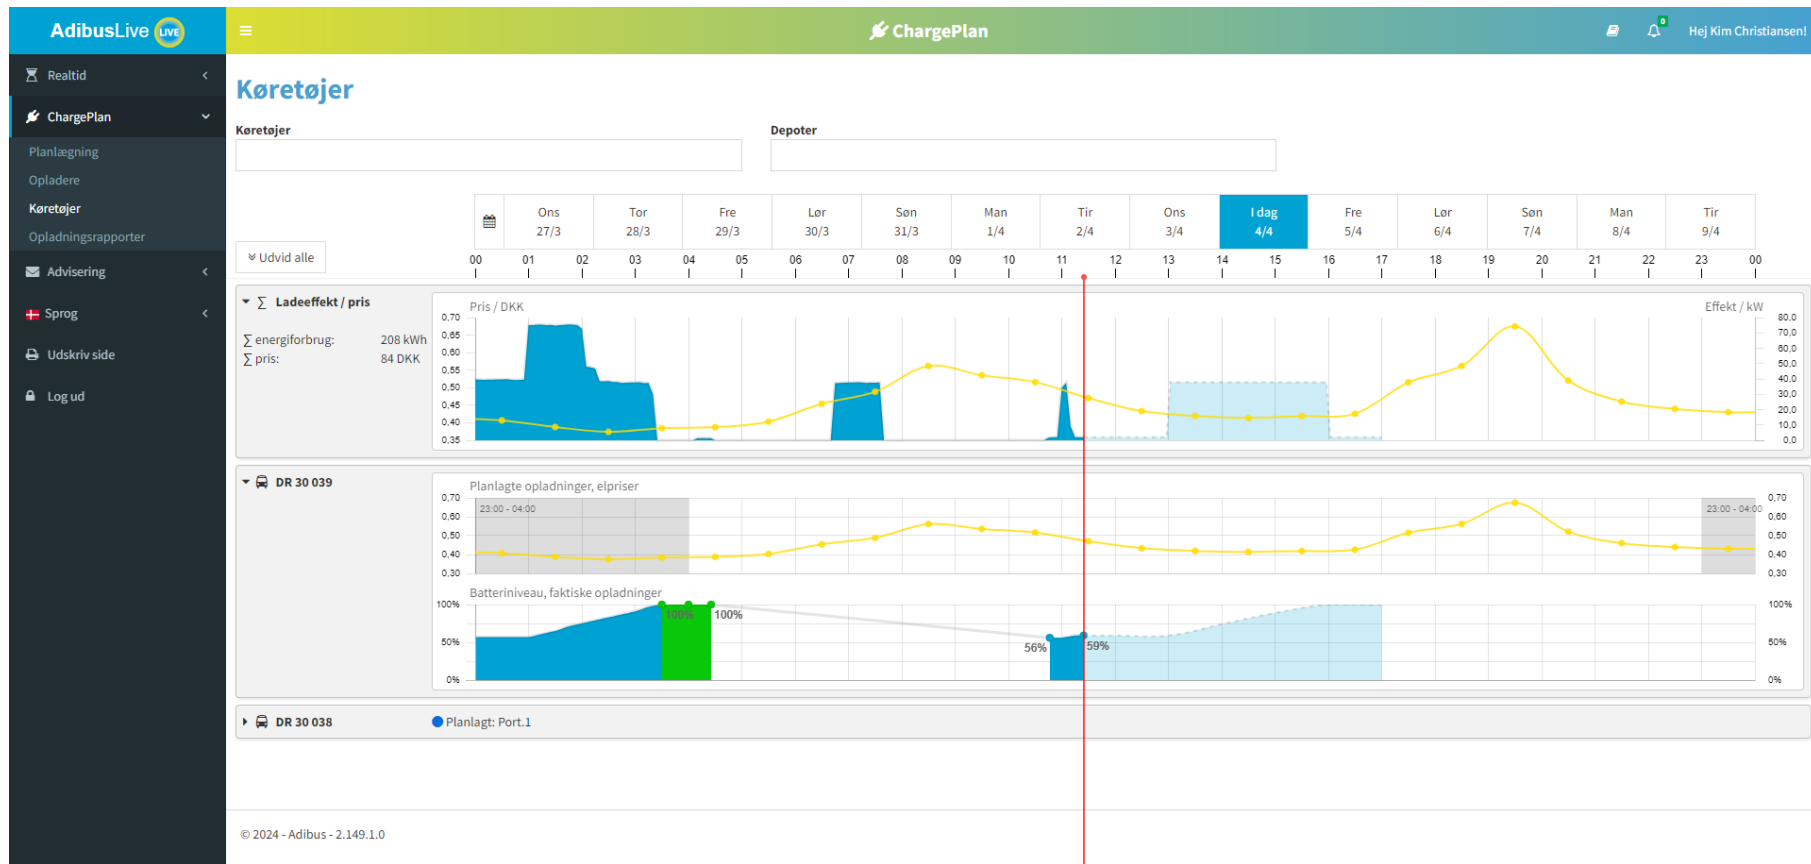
AdibusLive LIVE

≡ ChargePlan

0 Hej Kim Christiansen!

Realtid
ChargePlan
Planlægning
Opladere
Køretøjer
Opladningsrapporter
Advisering
Sprog
Udskriv side
Log ud

Køretøjer

Køretøjer

Depoter

| Ons 27/3 | Tor 28/3 | Fre 29/3 | Lør 30/3 | Søn 31/3 | Man 1/4 | Tir 2/4 | Ons 3/4 | I dag 4/4 | Fre 5/4 | Lør 6/4 | Søn 7/4 | Man 8/4 | Tir 9/4 |
|---|---|---|---|---|---|---|---|---|---|---|---|---|---|

Udvid alle

00 01 02 03 04 05 06 07 08 09 10 11 12 13 14 15 16 17 18 19 20 21 22 23 00

∑ Ladeeffekt / pris

∑ energiforbrug: 208 kWh
∑ pris: 84 DKK

Pris / DKK
Effekt / kW
0,70 0,65 0,60 0,55 0,50 0,45 0,40 0,35
80,0 70,0 60,0 50,0 40,0 30,0 20,0 10,0 0,0

DR 30 039

Planlagte opladninger, elpriser
0,70 0,60 0,50 0,40 0,30
23:00 - 04:00
23:00 - 04:00

Batteriniveau, faktiske opladninger
100% 50% 0%
100% 100% 56% 59%

DR 30 038
Planlagt: Port.1

© 2024 - Adibus - 2.149.1.0